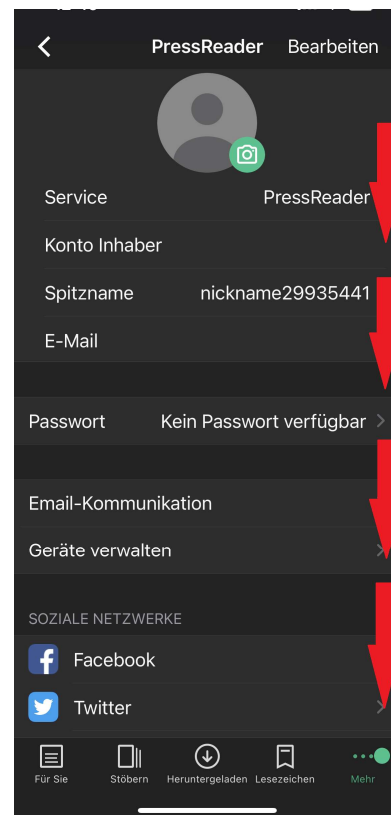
PressReader Bearbeiten

Service PressReader
Konto Inhaber
Spitzname nickname29935441
E-Mail

Passwort Kein Passwort verfügbar

Email-Kommunikation
Geräte verwalten

SOZIALE NETZWERKE
Facebook
Twitter

Für Sie
Stöbern
Heruntergeladen
Lesezeichen
Mehr